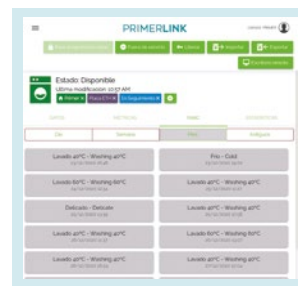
PRIMERLINK

Estado: Disponible

Ultima modificación 10:57 AM

Día

Semana

Mes

Lavado 40°C - Washing 40°C

Frío - Cold

Lavado 60°C - Washing 60°C

Lavado 40°C - Washing 40°C

Delicado - Delicate

Lavado 40°C - Washing 40°C

Lavado 40°C - Washing 40°C

Lavado 40°C - Washing 40°C

Lavado 40°C - Washing 40°C

Lavado 40°C - Washing 40°C